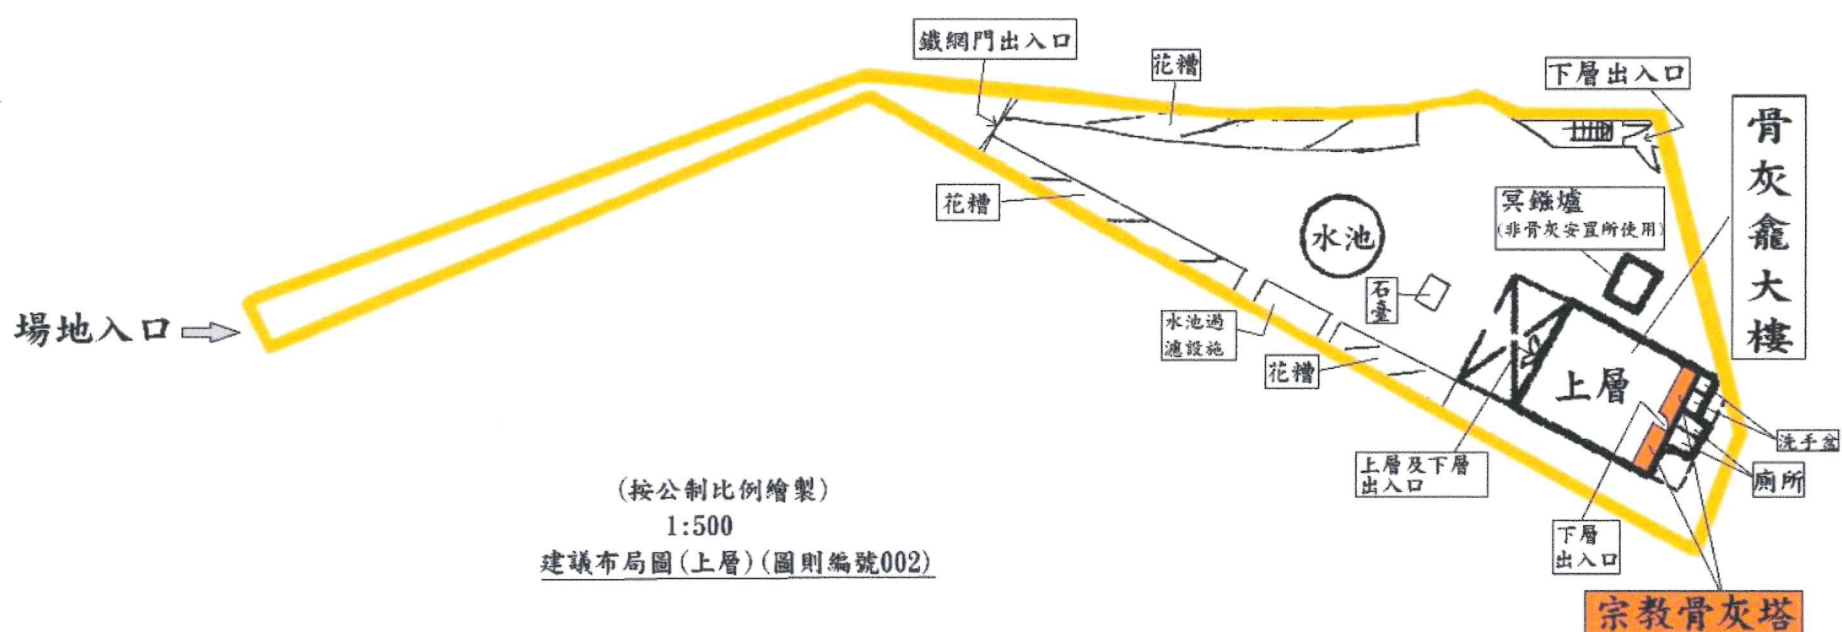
鐵網門出入口

花槽

下層出入口

骨灰龕大樓

花槽

水池

冥鏹爐
(非骨灰安置所使用)

場地入口

石臺

水池過濾設施

花槽

上層

洗手盆

上層及下層出入口

廁所

(按公制比例繪製)
1:500
建議布局圖(上層)(圖則編號002)

下層出入口

宗教骨灰塔